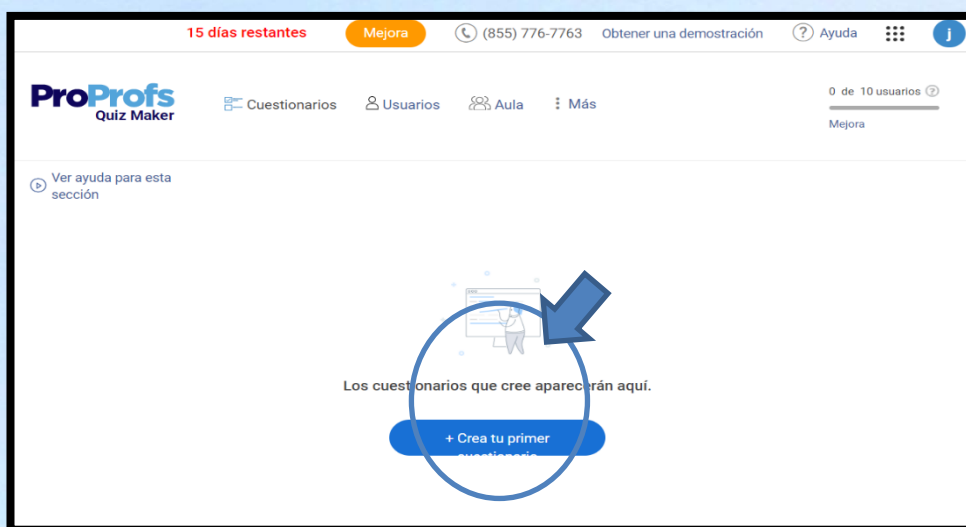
15 días restantes
Mejora
(855) 776-7763
Obtener una demostración
Ayuda
j

ProProfs
Quiz Maker

Cuestionarios
Usuarios
Aula
Más

0 de 10 usuarios
Mejora

Ver ayuda para esta sección

Los cuestionarios que cree aparecerán aquí.

+ Crea tu primer cuestionario